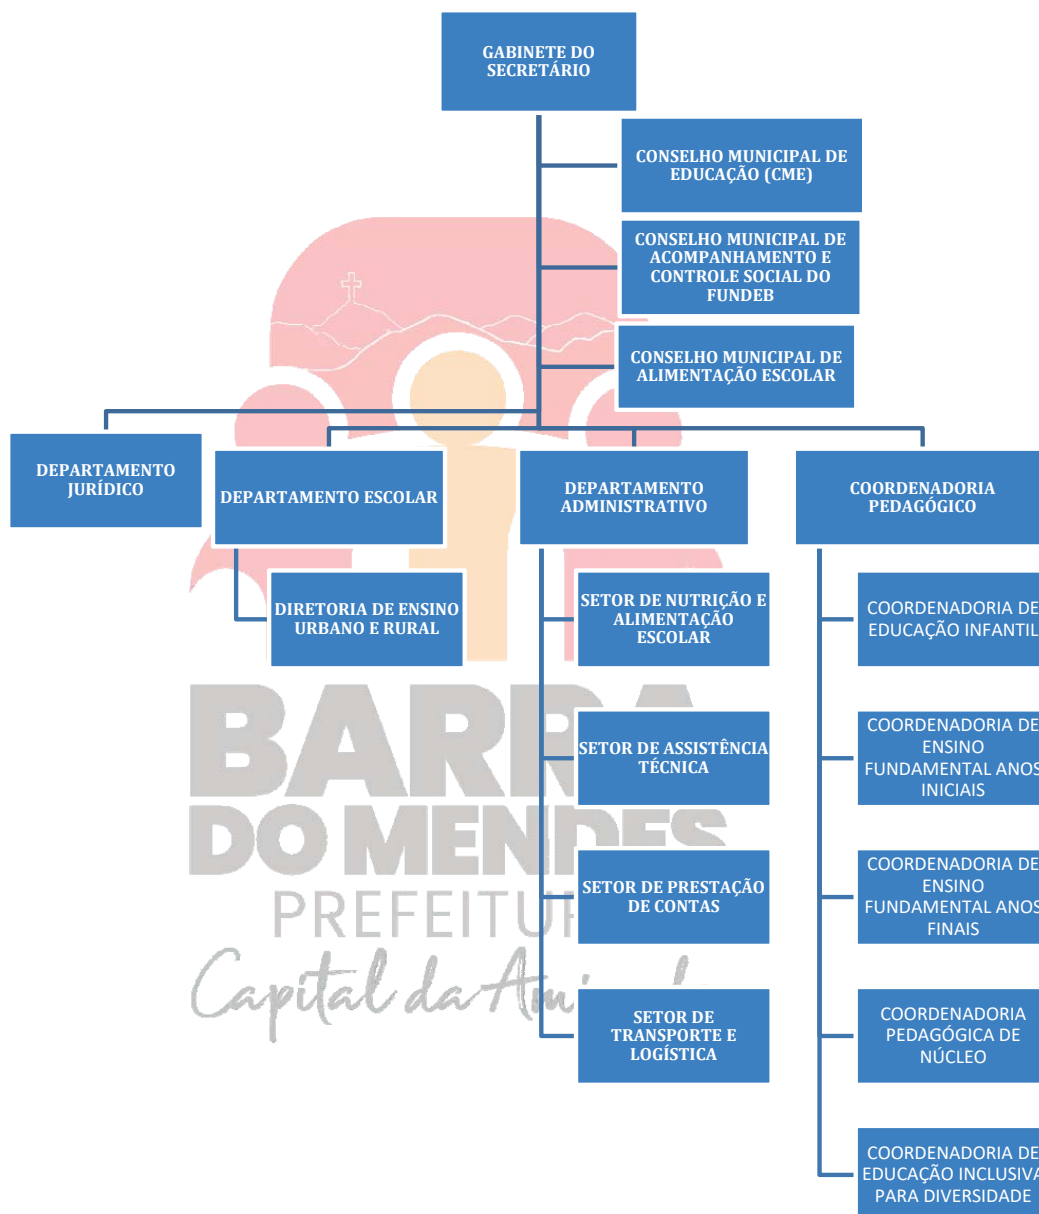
GABINETE DO SECRETÁRIO

CONSELHO MUNICIPAL DE EDUCAÇÃO (CME)

CONSELHO MUNICIPAL DE ACOMPANHAMENTO E CONTROLE SOCIAL DO FUNDEB

CONSELHO MUNICIPAL DE ALIMENTAÇÃO ESCOLAR

DEPARTAMENTO JURÍDICO

DEPARTAMENTO ESCOLAR

DEPARTAMENTO ADMINISTRATIVO

COORDENADORIA PEDAGÓGICO

DIRETORIA DE ENSINO URBANO E RURAL

SETOR DE NUTRIÇÃO E ALIMENTAÇÃO ESCOLAR

SETOR DE ASSISTÊNCIA TÉCNICA

SETOR DE PRESTAÇÃO DE CONTAS

SETOR DE TRANSPORTE E LOGÍSTICA

COORDENADORIA DE EDUCAÇÃO INFANTIL

COORDENADORIA DE ENSINO FUNDAMENTAL ANOS INICIAIS

COORDENADORIA DE ENSINO FUNDAMENTAL ANOS FINAIS

COORDENADORIA PEDAGÓGICA DE NÚCLEO

COORDENADORIA DE EDUCAÇÃO INCLUSIVA PARA DIVERSIDADE

BARRA DO MENDES
PREFEITU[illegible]
Capital da Ami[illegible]